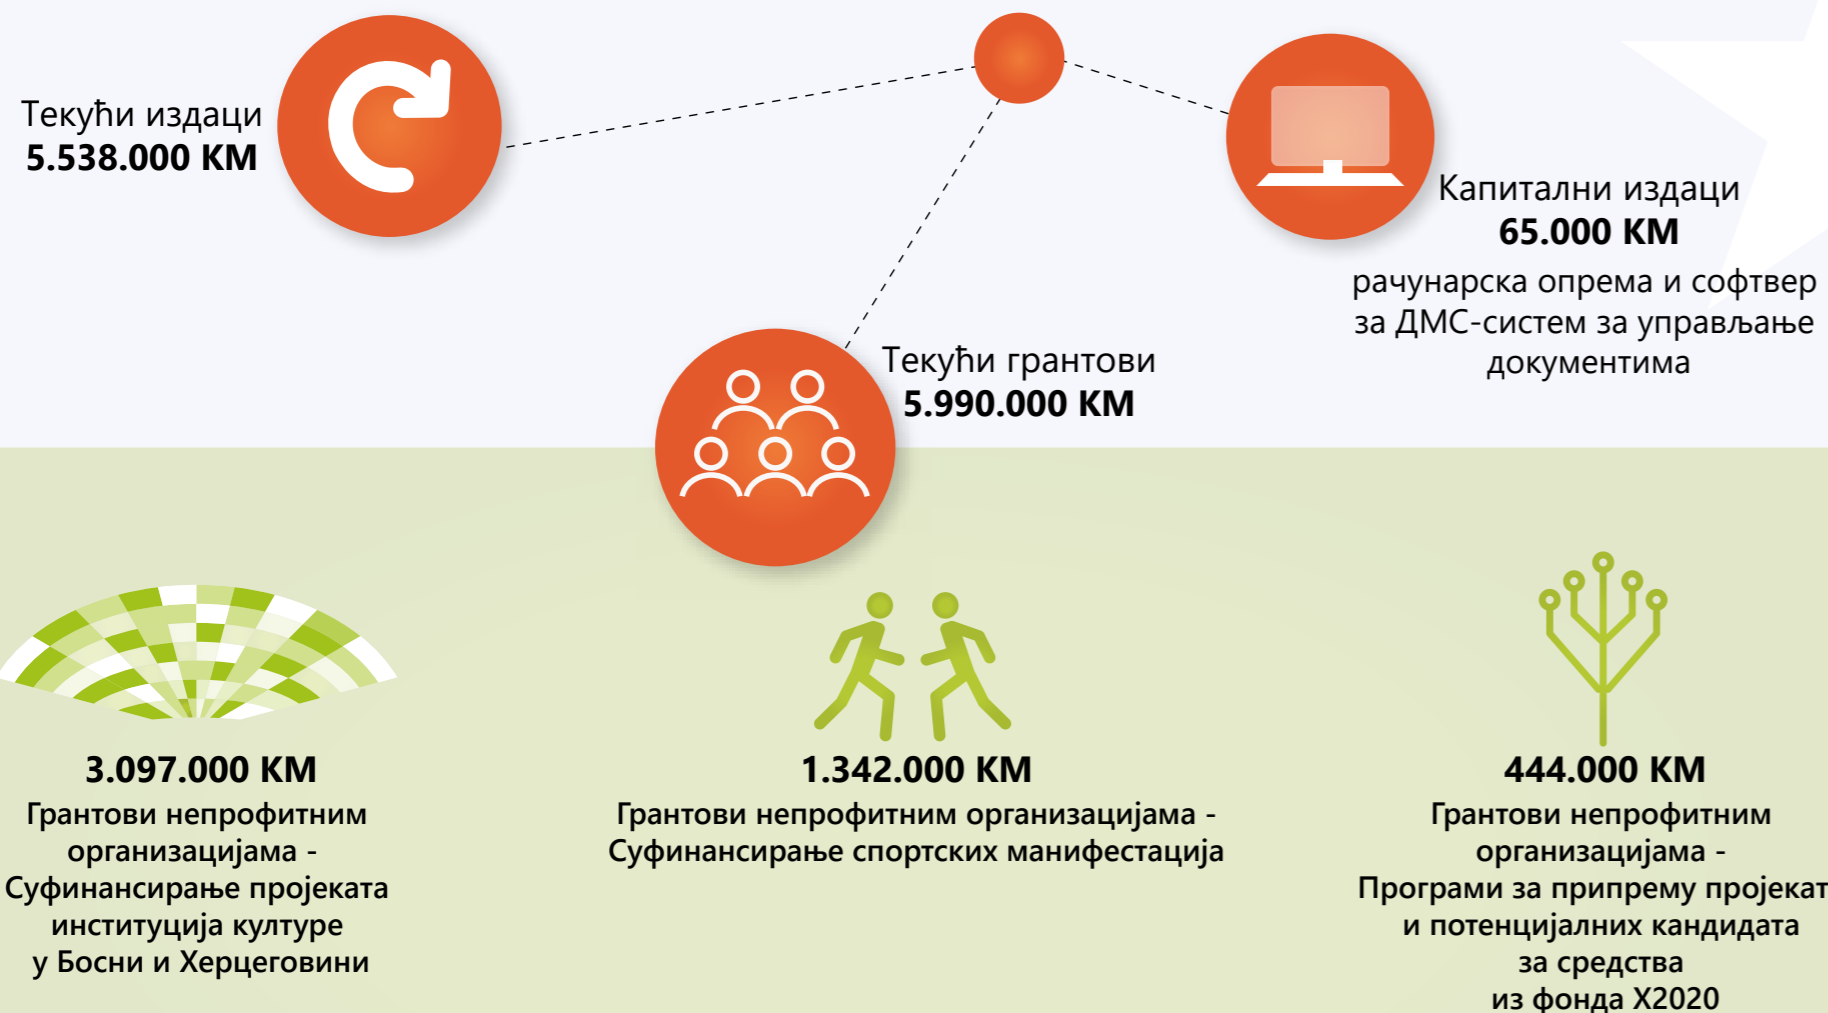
Текући издаци
5.538.000 KM

Капитални издаци
65.000 KM
рачунарска опрема и софтвер за ДМС-систем за управљање документима

Текући грантови
5.990.000 KM

3.097.000 KM
Грантови непрофитним организацијама - Суфинансирање пројеката институција културе у Босни и Херцеговини

1.342.000 KM
Грантови непрофитним организацијама - Суфинансирање спортских манифестација

444.000 KM
Грантови непрофитним организацијама - Програми за припрему пројекат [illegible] и потенцијалних кандидата за средства из фонда Х2020